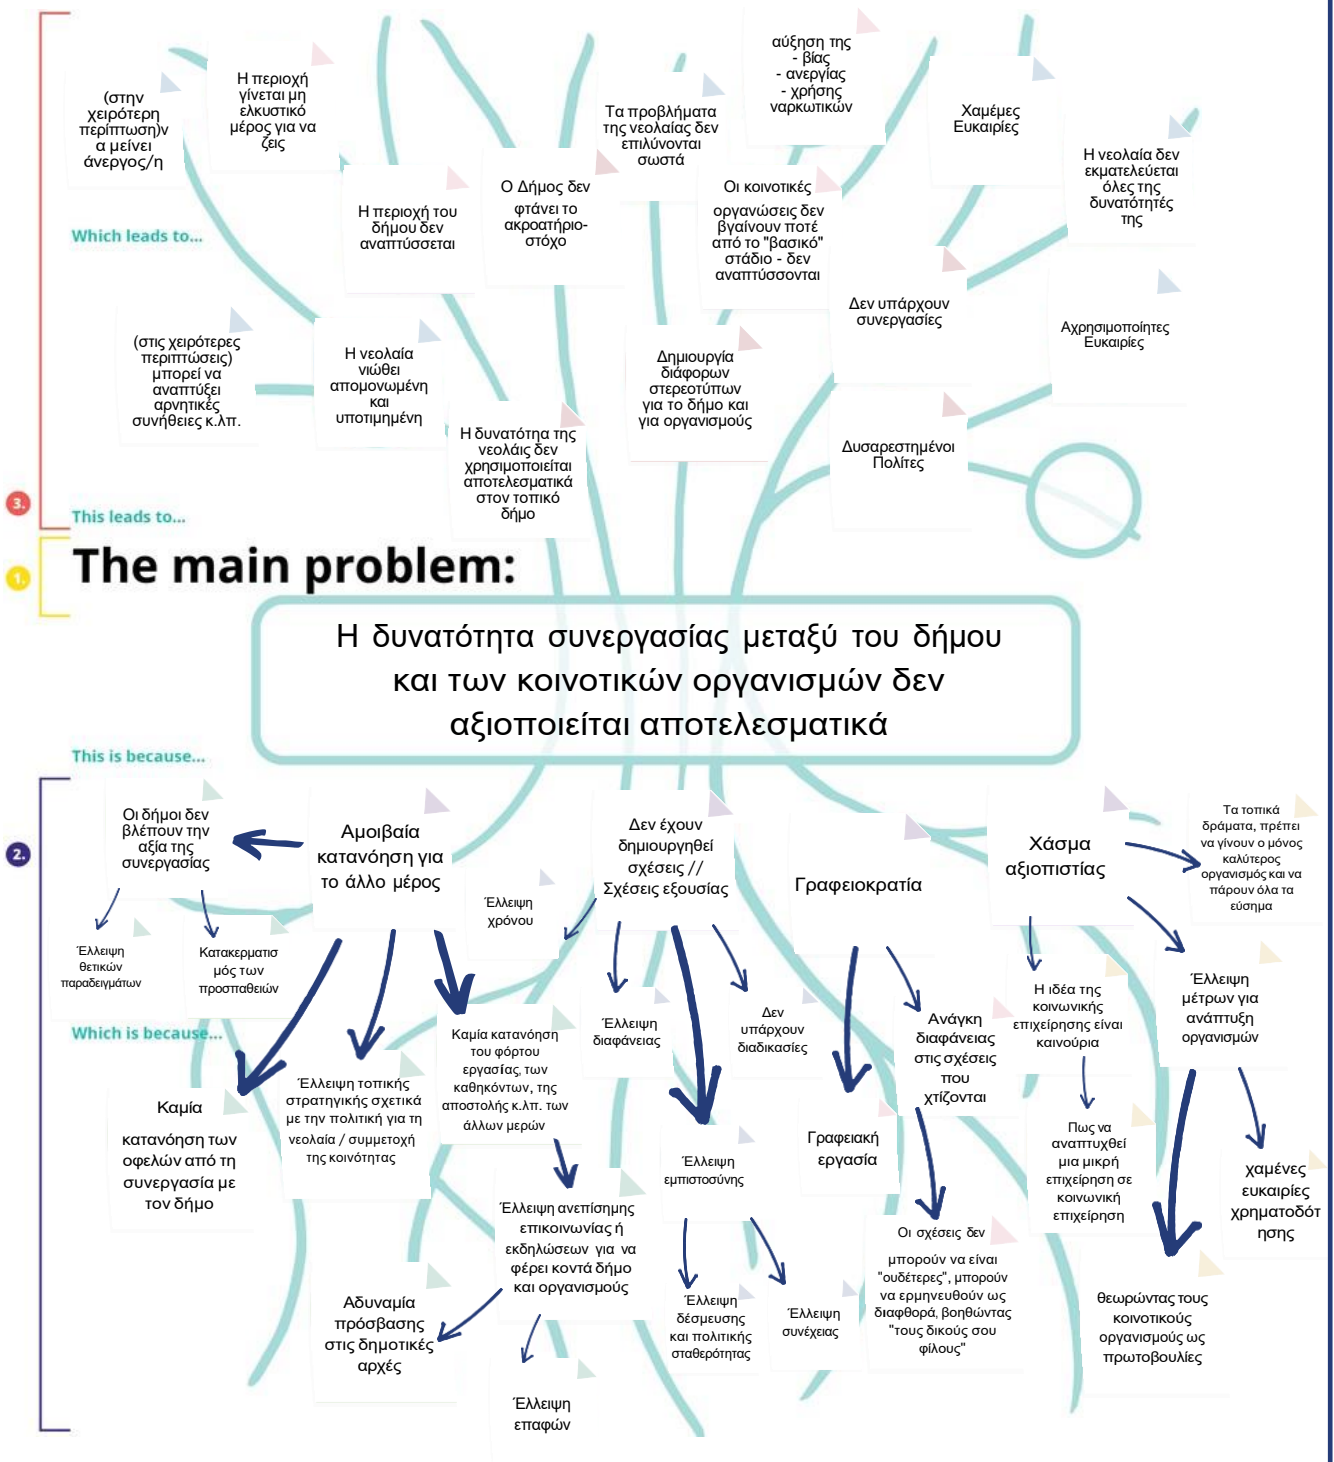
(στην χειρότερη περίπτωση)ν α μείνει άνεργος/η

Η περιοχή γίνεται μη ελκυστικό μέρος για να ζεις

Η περιοχή του δήμου δεν αναπτύσσεται

Ο Δήμος δεν φτάνει το ακροατήριο-στόχο

Τα προβλήματα της νεολαίας δεν επιλύονται σωστά

αύξηση της
- βίας
- ανεργίας
- χρήσης ναρκωτικών

Οι κοινοτικές οργανώσεις δεν βγαίνουν ποτέ από το "βασικό" στάδιο - δεν αναπτύσσονται

Χαμένες Ευκαιρίες

Η νεολαία δεν εκματελεύεται όλες της δυνατότητές της

Which leads to...

(στις χειρότερες περιπτώσεις) μπορεί να αναπτύξει αρνητικές συνήθειες κ.λπ.

Η νεολαία νιώθει απομονωμένη και υποτιμημένη

Η δυνατότηα της νεολαίς δεν χρησιμοποιείται αποτελεσματικά στον τοπικό δήμο

Δημιουργία διάφορων στερεοτύπων για το δήμο και για οργανισμούς

Δεν υπάρχουν συνεργασίες

Αχρησιμοποίητες Ευκαιρίες

Δυσαρεστημένοι Πολίτες

3.

This leads to...

1.

The main problem:

Η δυνατότητα συνεργασίας μεταξύ του δήμου και των κοινοτικών οργανισμών δεν αξιοποιείται αποτελεσματικά

This is because...

2.

Οι δήμοι δεν βλέπουν την αξία της συνεργασίας

Αμοιβαία κατανόηση για το άλλο μέρος

Δεν έχουν δημιουργηθεί σχέσεις // Σχέσεις εξουσίας

Γραφειοκρατία

Χάσμα αξιοπιστίας

Τα τοπικά δράματα, πρέπει να γίνουν ο μόνος καλύτερος οργανισμός και να πάρουν όλα τα εύσημα

Έλλειψη χρόνου

Έλλειψη θετικών παραδειγμάτων

Κατακερματισμός των προσπαθειών

Which is because...

Καμία κατανόηση του φόρτου εργασίας, των καθηκόντων, της αποστολής κ.λπ. των άλλων μερών

Έλλειψη διαφάνειας

Δεν υπάρχουν διαδικασίες

Ανάγκη διαφάνειας στις σχέσεις που χτίζονται

Η ιδέα της κοινωνικής επιχείρησης είναι καινούρια

Έλλειψη μέτρων για ανάπτυξη οργανισμών

Καμία κατανόηση των οφελών από τη συνεργασία με τον δήμο

Έλλειψη τοπικής στρατηγικής σχετικά με την πολιτική για τη νεολαία / συμμετοχή της κοινότητας

Έλλειψη εμπιστοσύνης

Γραφειακή εργασία

Πως να αναπτυχθεί μια μικρή επιχείρηση σε κοινωνική επιχείρηση

χαμένες ευκαιρίες χρηματοδότησης

Έλλειψη ανεπίσημης επικοινωνίας ή εκδηλώσεων για να φέρει κοντά δήμο και οργανισμούς

Οι σχέσεις δεν μπορούν να είναι "ουδέτερες", μπορούν να ερμηνευθούν ως διαφθορά, βοηθώντας "τους δικούς σου φίλους"

Αδυναμία πρόσβασης στις δημοτικές αρχές

Έλλειψη δέσμευσης και πολιτικής σταθερότητας

Έλλειψη συνέχειας

θεωρώντας τους κοινοτικούς οργανισμούς ως πρωτοβουλίες

Έλλειψη επαφών